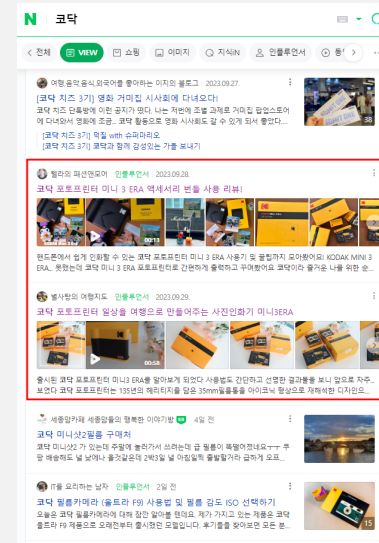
N 코닥

전체 VIEW 쇼핑 이미지 지식iN 인플루언서 동

여행·음악·음식·외국어를 좋아하는 이지의 블로그 2023.09.27.

[코닥 치즈 3기] 영화 거미집 시사회에 다녀오다!

코닥 치즈 단톡방에 이런 공지가 떴다. 나는 저번에 조별 과제로 거미집 팝업스토어에 다녀와서 영화에 궁금.. 코닥 활동으로 영화 시사회도 갈 수 있게 되서 좋았다...

[코닥 치즈 3기] 덕질 with 슈퍼마리오
[코닥 치즈 3기] 코닥과 함께 감성있는 가을 보내기

38

헬라의 패션매거진 인플루언서 2023.09.28.

코닥 포토프린터 미니 3 ERA 액세서리 변들 사용 리뷰!

00:13

핸드폰에서 쉽게 인화할 수 있는 코닥 포토프린터 미니 3 ERA 사용기 및 꿀팁까지 모아봤어요! KODAK MINI 3 ERA... 웃던는데 코닥 미니 3 ERA 포토프린터로 간편하게 출력하고 꾸며봤어요 코닥이라 출거운 나들 위한 순...

봄사랑의 여행지도 인플루언서 2023.09.29.

코닥 포토프린터 일상을 여행으로 만들어주는 사진인화기 미니3ERA

출시된 코닥 포토프린터 미니3 ERA를 알아보게 되었다 사용법도 간단하고 선명한 결과물을 보니 앞으로 자주... 보였다 코닥 포토프린터는 135번의 레이저지를 감는 35mm필름들을 아이콘식 형상으로 재해석한 디자인으...

세종맘카페 세종맘들의 행복한 이야기방 4일 전

코닥 미니샷2필름 구매처

코닥 미니샷2 가 있는데 주말에 놀러가서 쓰려는데 갑 필름이 똑떨어졌네요ㅜㅜ 쿠팡 배송하도 널 날에나 올거같은데 2박3일 널 아침일찍 출발할거라 급하게 오프...

IT를 모리하는 남자 인플루언서 2일 전

코닥 필름카메라 (울트라 F9) 사용법 및 필름 감도 ISO 선택하기

오늘은 코닥 필름카메라에 대해 잠깐 말씀을 드리요. 제가 가지고 있는 제품은 코닥 울트라 F9 제품으로 오래전부터 출시했던 모델입니다. 후기들을 찾아보면 모든 분...

15